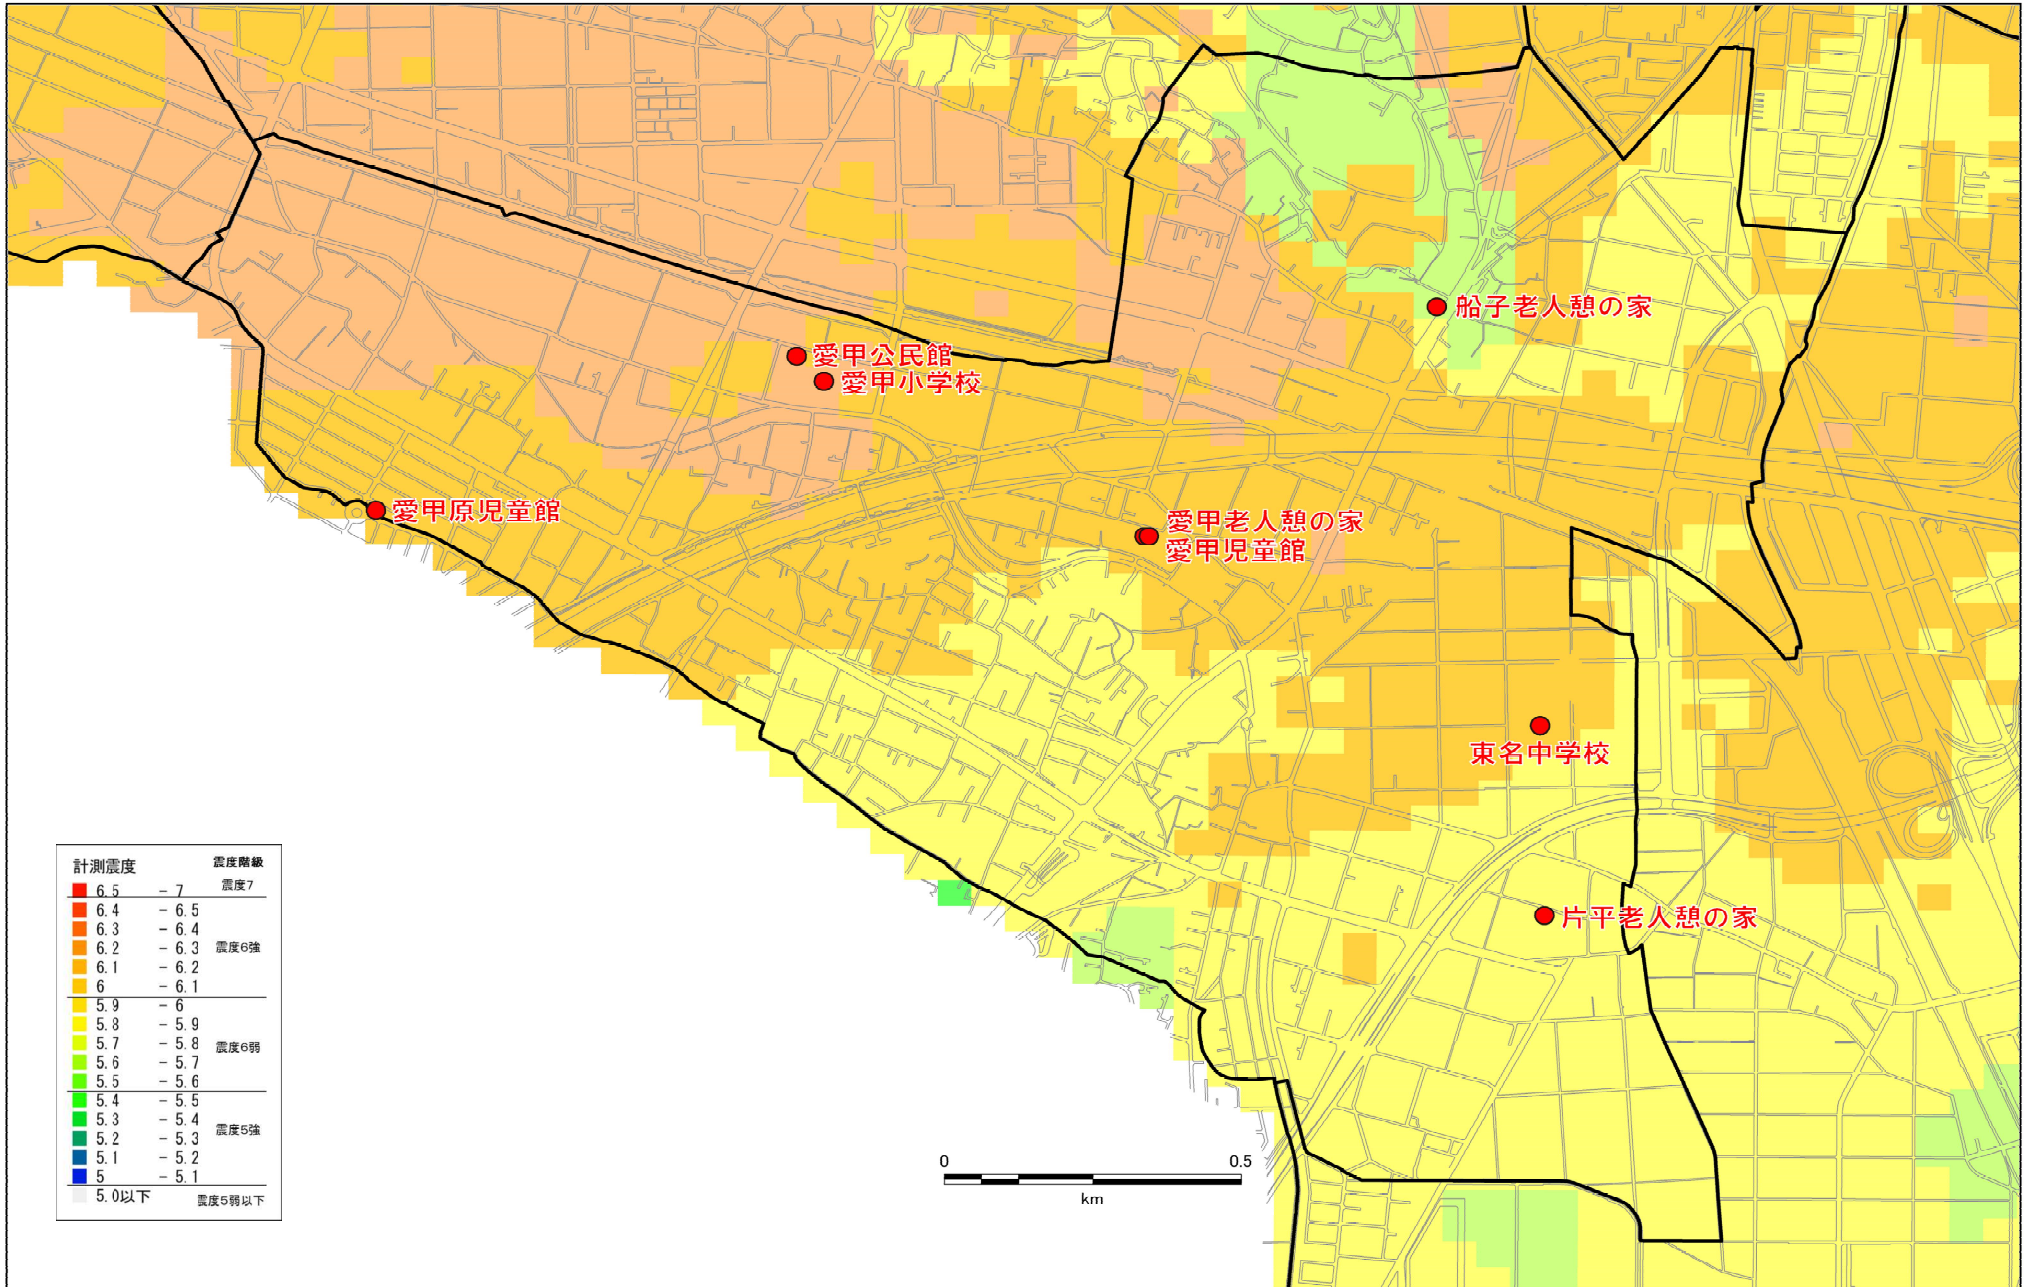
船子老人憩の家
愛甲公民館
愛甲小学校
愛甲原児童館
愛甲老人憩の家
愛甲児童館
東名中学校
片平老人憩の家

| 計測震度 | | 震度階級 |
|---|---|---|
| 6.5 | − 7 | 震度7 |
| 6.4 | − 6.5 | 震度6強 |
| 6.3 | − 6.4 | |
| 6.2 | − 6.3 | |
| 6.1 | − 6.2 | |
| 6 | − 6.1 | |
| 5.9 | − 6 | 震度6弱 |
| 5.8 | − 5.9 | |
| 5.7 | − 5.8 | |
| 5.6 | − 5.7 | |
| 5.5 | − 5.6 | |
| 5.4 | − 5.5 | 震度5強 |
| 5.3 | − 5.4 | |
| 5.2 | − 5.3 | |
| 5.1 | − 5.2 | |
| 5 | − 5.1 | |
| 5.0以下 | | 震度5弱以下 |

0 0.5
km